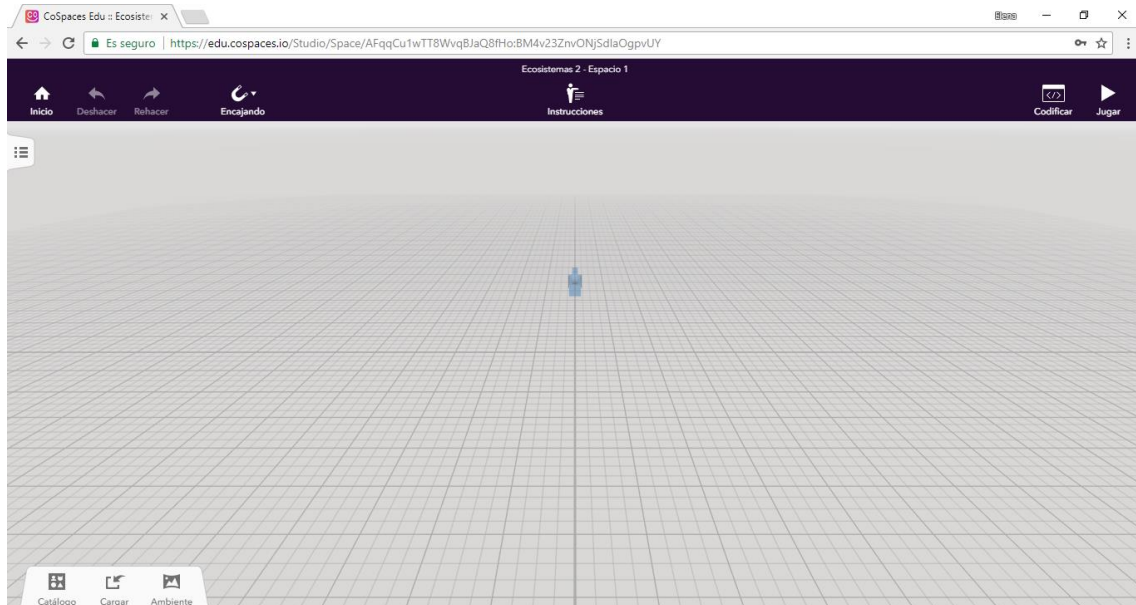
CoSpaces Edu :: Ecosiste ×

Elena

Es seguro | https://edu.cospaces.io/Studio/Space/AFqqCu1wTT8WvqBJaQ8fHo:BM4v23ZnvONjSdlaOgpvUY

Ecosistemas 2 - Espacio 1

Inicio Deshacer Rehacer Encajando Instrucciones Codificar Jugar

Catálogo Cargar Ambiente